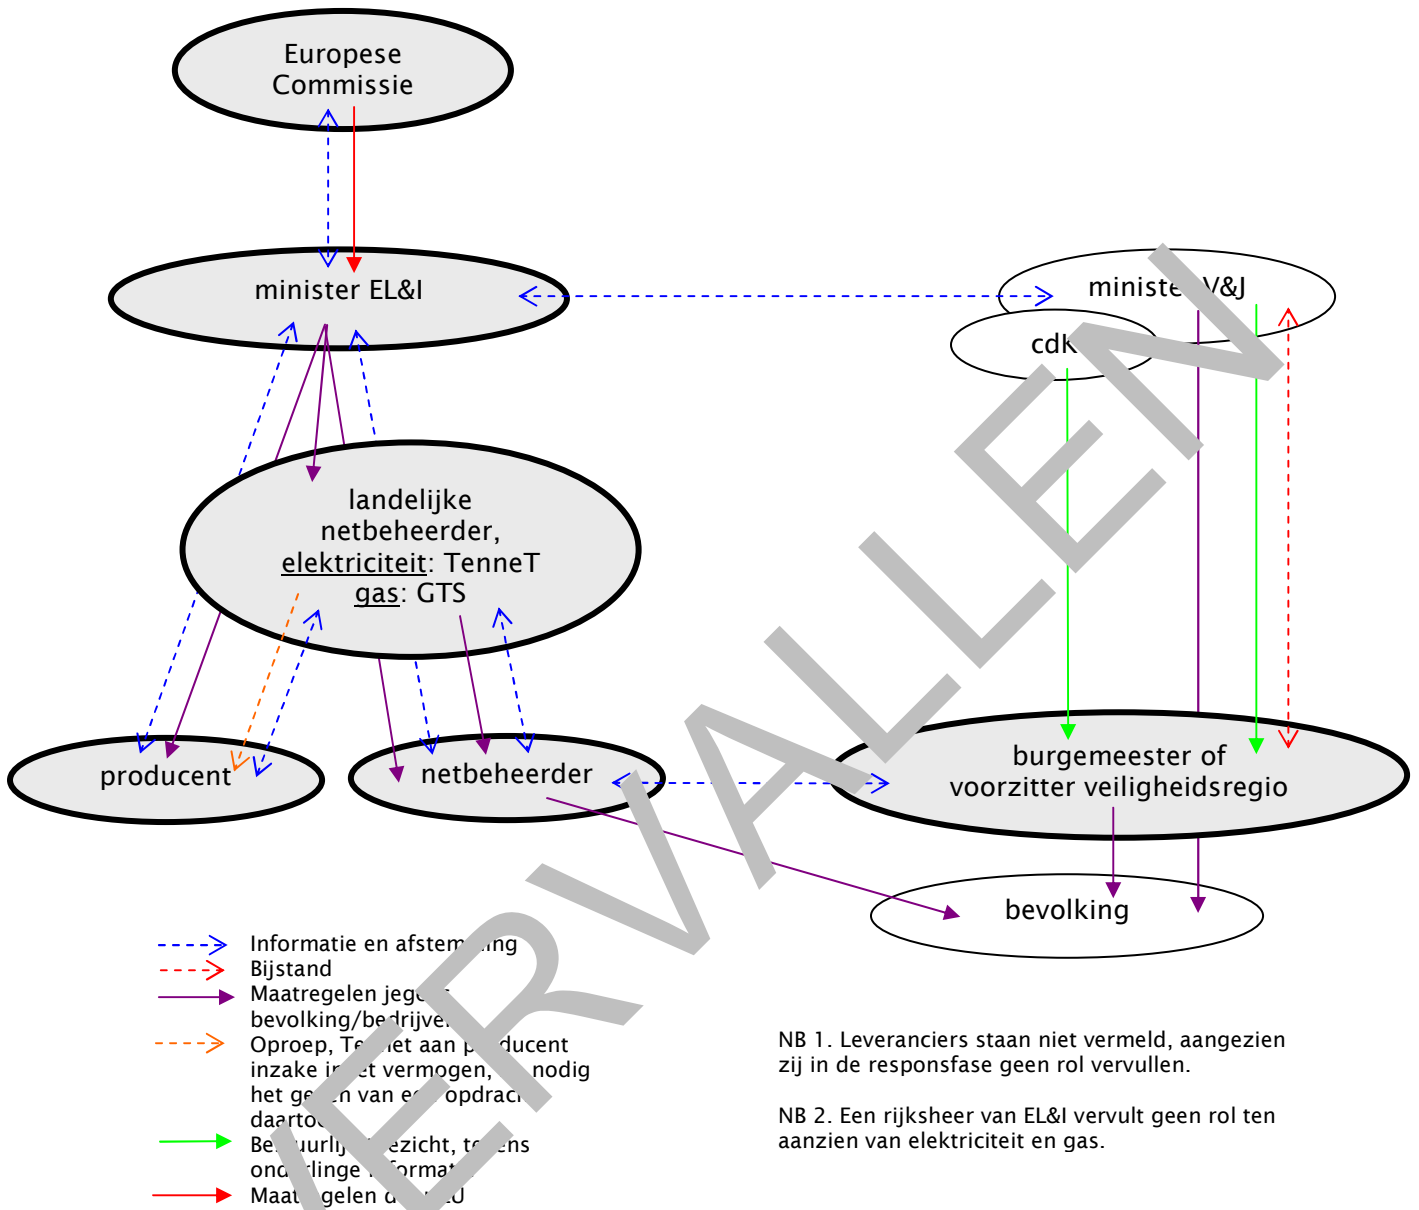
Europese Commissie

minister EL&I

ministe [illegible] V&J

cdk

landelijke netbeheerder, elektriciteit: TenneT gas: GTS

producent

netbeheerder

burgemeester of voorzitter veiligheidsregio

bevolking

VERVALLEN

Informatie en afstem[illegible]ing
Bijstand
Maatregelen jeg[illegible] bevolking/bedrijve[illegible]
Oproep, Te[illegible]et aan p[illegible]ducent inzake in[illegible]t vermogen, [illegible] nodig het ge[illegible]n van e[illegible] opdrac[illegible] daarto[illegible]
Be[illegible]uurlij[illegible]ezicht, t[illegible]ens ond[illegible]linge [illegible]ormat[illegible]
Maat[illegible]gelen d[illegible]

NB 1. Leveranciers staan niet vermeld, aangezien zij in de responsfase geen rol vervullen.

NB 2. Een rijksheer van EL&I vervult geen rol ten aanzien van elektriciteit en gas.